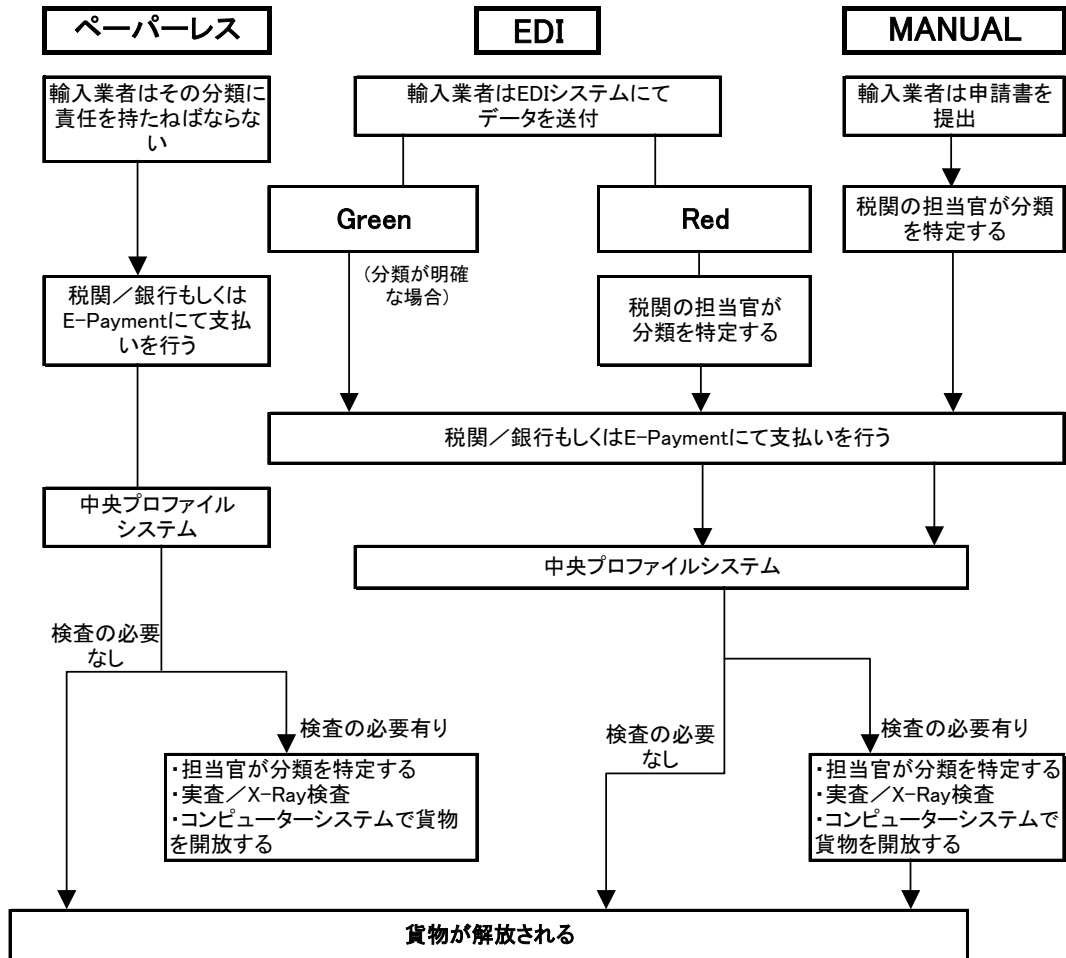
ペーパーレス

EDI

MANUAL

輸入業者はその分類に責任を持たねばならない

輸入業者はEDIシステムにてデータを送付

輸入業者は申請書を提出

Green

Red

税関の担当官が分類を特定する

（分類が明確な場合）

税関の担当官が分類を特定する

税関／銀行もしくはE-Paymentにて支払いを行う

税関／銀行もしくはE-Paymentにて支払いを行う

中央プロファイルシステム

中央プロファイルシステム

検査の必要なし

検査の必要有り

・担当官が分類を特定する
・実査／X-Ray検査
・コンピューターシステムで貨物を開放する

検査の必要なし

検査の必要有り

・担当官が分類を特定する
・実査／X-Ray検査
・コンピューターシステムで貨物を開放する

貨物が解放される